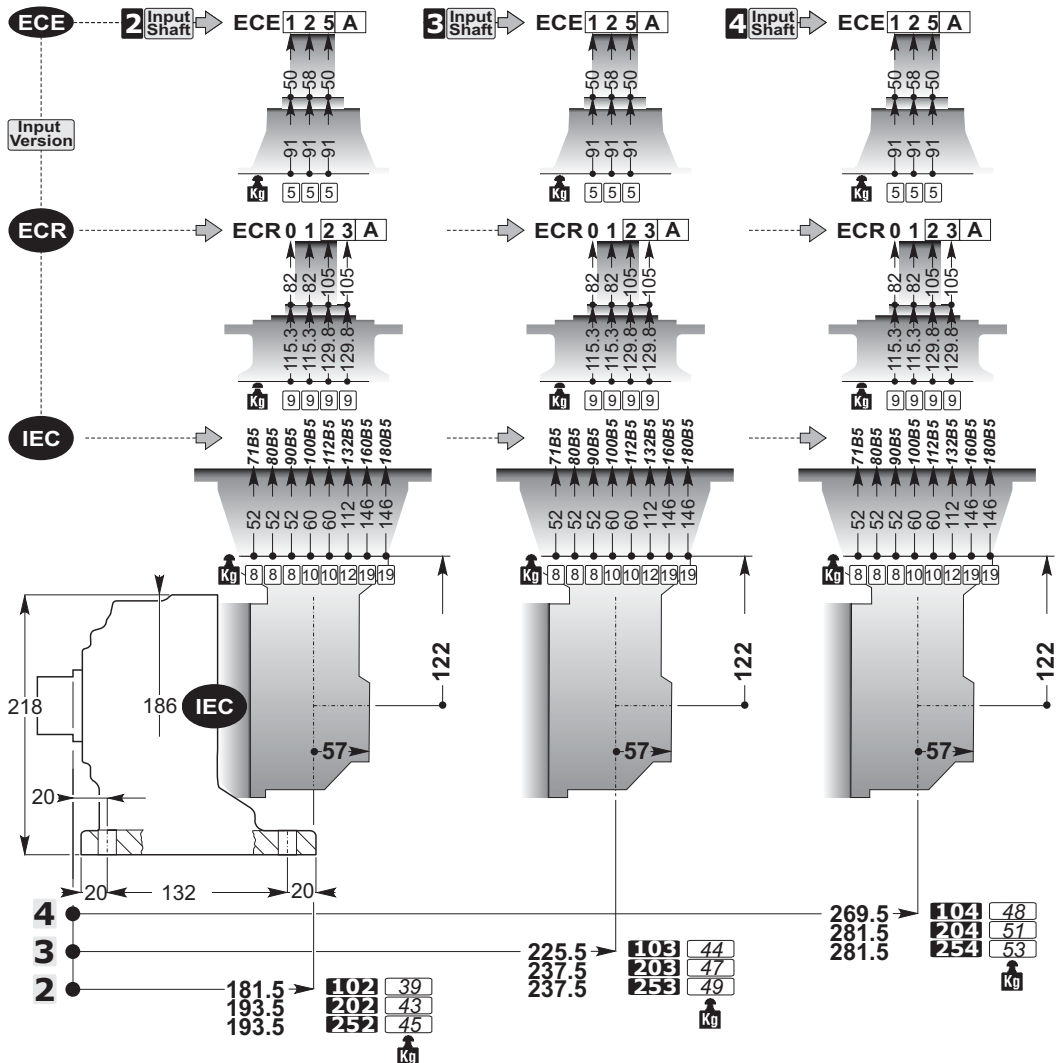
ECE
2 Input Shaft ECE 1 2 5 A
3 Input Shaft ECE 1 2 5 A
4 Input Shaft ECE 1 2 5 A

Input Version

50 58 50
91 91 91
Kg 5 5 5

50 58 50
91 91 91
Kg 5 5 5

50 58 50
91 91 91
Kg 5 5 5

ECR
ECR 0 1 2 3 A
ECR 0 1 2 3 A
ECR 0 1 2 3 A

82 82 105 105
115.3 115.3 129.8 129.8
Kg 9 9 9 9

82 82 105 105
115.3 115.3 129.8 129.8
Kg 9 9 9 9

82 82 105 105
115.3 115.3 129.8 129.8
Kg 9 9 9 9

IEC

71B5 80B5 90B5 100B5 112B5 132B5 160B5 180B5
52 52 52 60 60 112 146 146
Kg 8 8 8 10 10 12 19 19

71B5 80B5 90B5 100B5 112B5 132B5 160B5 180B5
52 52 52 60 60 112 146 146
Kg 8 8 8 10 10 12 19 19

71B5 80B5 90B5 100B5 112B5 132B5 160B5 180B5
52 52 52 60 60 112 146 146
Kg 8 8 8 10 10 12 19 19

218
186
IEC
20
122
57
122
57
122
57

20 132 20

4
3
2

269.5
281.5
281.5
104 48
204 51
254 53
Kg

225.5
237.5
237.5
103 44
203 47
253 49
Kg

181.5
193.5
193.5
102 39
202 43
252 45
Kg